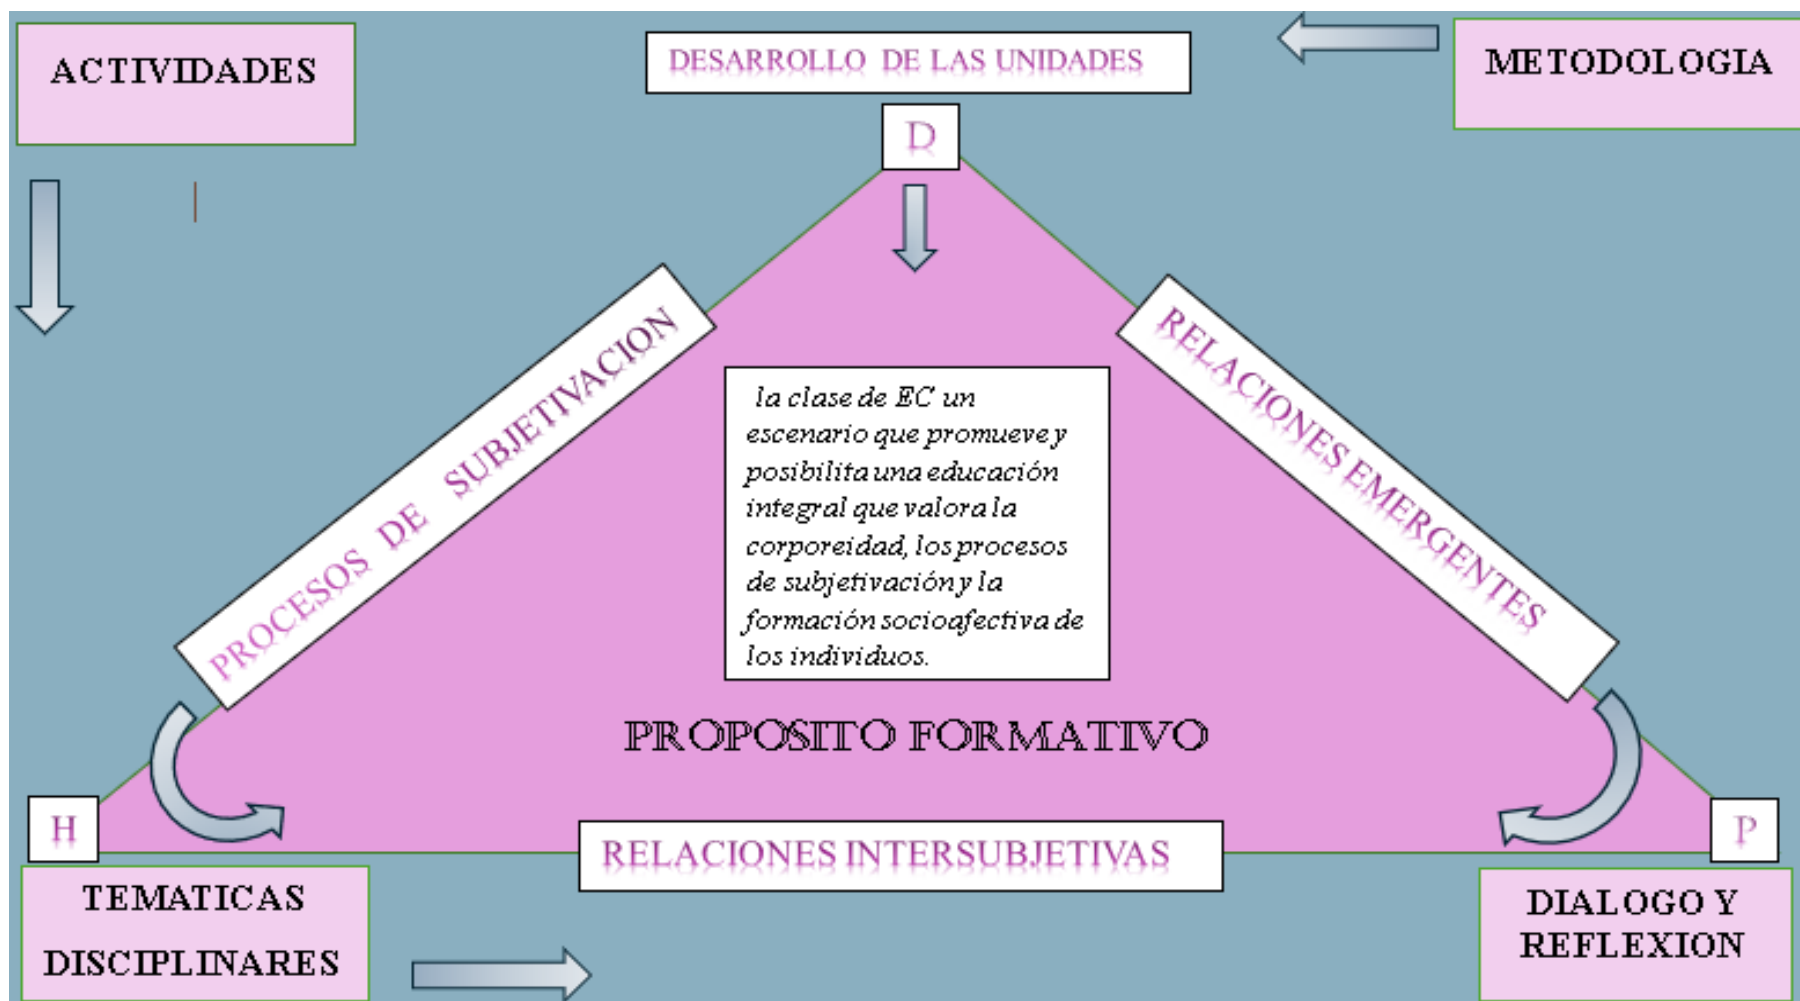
ACTIVIDADES

DESARROLLO DE LAS UNIDADES

METODOLOGIA

D

PROCESOS DE SUBJETIVACION

RELACIONES EMERGENTES

la clase de EC un escenario que promueve y posibilita una educación integral que valora la corporeidad, los procesos de subjetivación y la formación socioafectiva de los individuos.

PROPOSITO FORMATIVO

H

RELACIONES INTERSUBJETIVAS

P

TEMATICAS DISCIPLINARES

DIALOGO Y REFLEXION